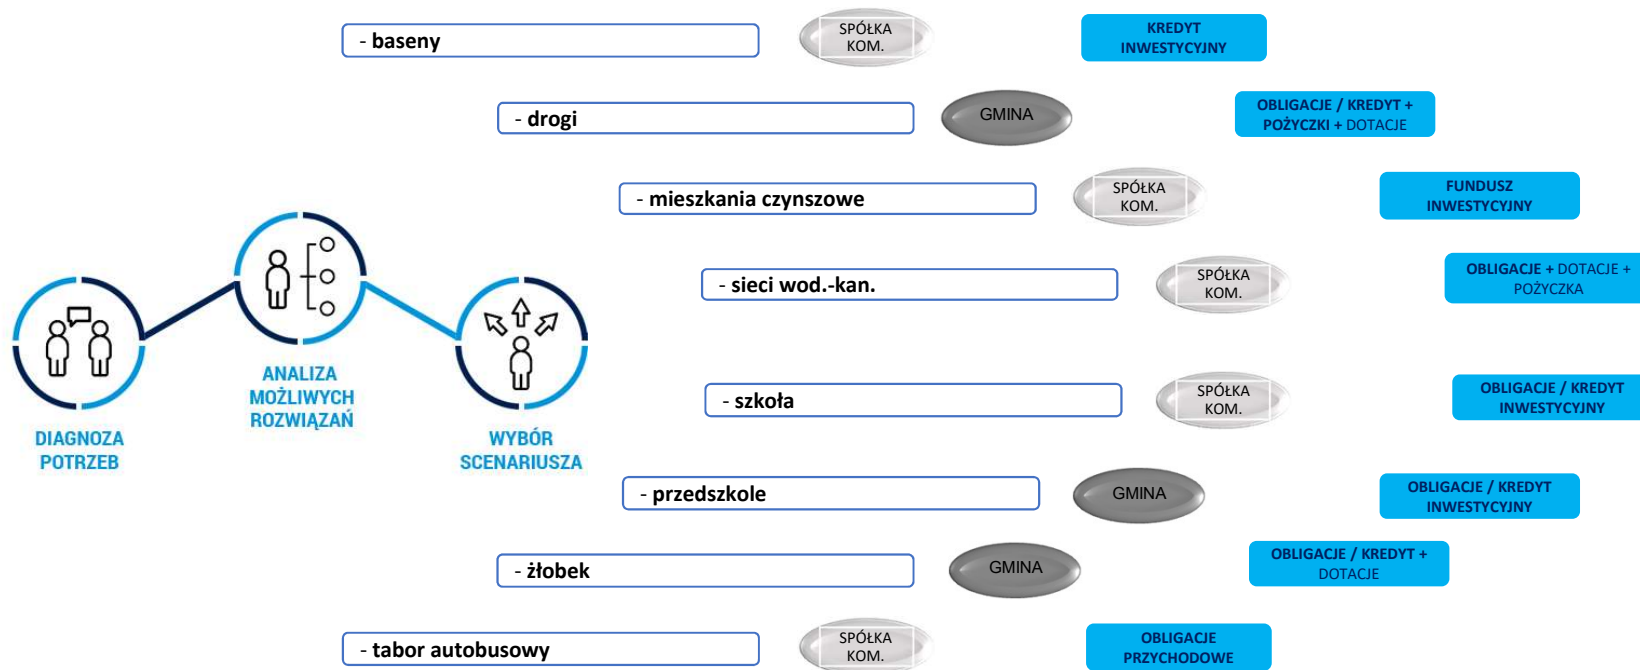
- baseny

SPÓŁKA KOM.

KREDYT INWESTYCYJNY

- drogi

GMINA

OBLIGACJE / KREDYT + POŻYCZKI + DOTACJE

- mieszkania czynszowe

SPÓŁKA KOM.

FUNDUSZ INWESTYCYJNY

- sieci wod.-kan.

SPÓŁKA KOM.

OBLIGACJE + DOTACJE + POŻYCZKA

- szkoła

SPÓŁKA KOM.

OBLIGACJE / KREDYT INWESTYCYJNY

- przedszkole

GMINA

OBLIGACJE / KREDYT INWESTYCYJNY

- żłobek

GMINA

OBLIGACJE / KREDYT + DOTACJE

- tabor autobusowy

SPÓŁKA KOM.

OBLIGACJE PRZYCHODOWE

DIAGNOZA POTRZEB

ANALIZA MOŻLIWYCH ROZWIĄZAŃ

WYBÓR SCENARIUSZA